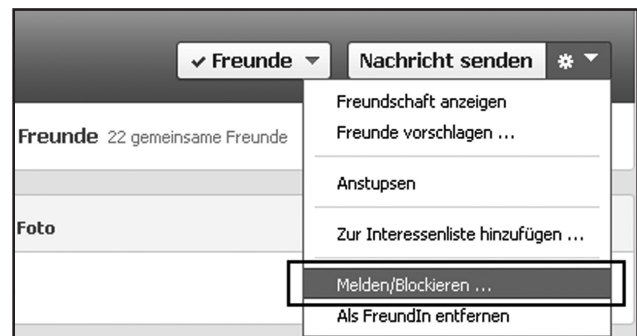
✔ Freunde ▾

Nachricht senden

✲ ▾

Freunde 22 gemeinsame Freunde

Foto

Freundschaft anzeigen
Freunde vorschlagen ...

Anstupsen

Zur Interessenliste hinzufügen ...

Melden/Blockieren ...
Als FreundIn entfernen